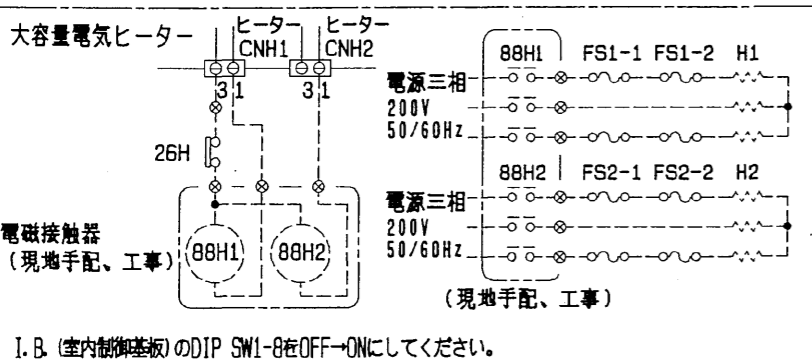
大容量電気ヒーター

ヒーター CNH1

ヒーター CNH2

3 1

3 1

26H

電磁接触器 (現地手配、工事)

88H1

88H2

88H1 | FS1-1 FS1-2 H1

電源三相 200V 50/60Hz

88H2 | FS2-1 FS2-2 H2

電源三相 200V 50/60Hz

(現地手配、工事)

I.B.(室内制御基板)のDIP SW1-8をOFF→ONにしてください。